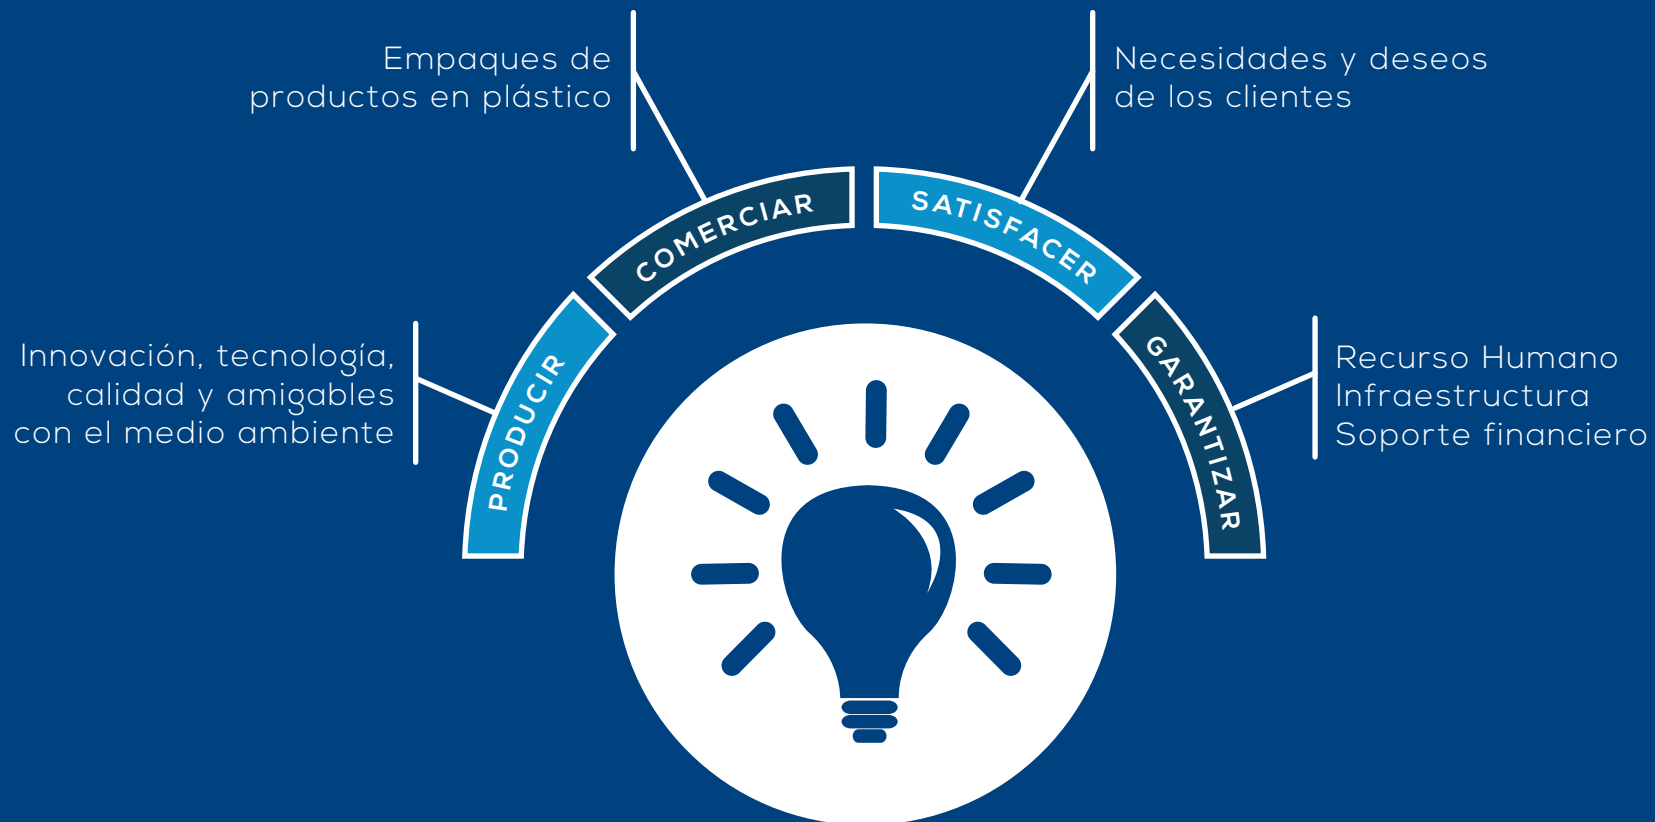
Empaques de productos en plástico

Necesidades y deseos de los clientes

COMERCIAR

SATISFACER

Innovación, tecnología, calidad y amigables con el medio ambiente

PRODUCIR

GARANTIZAR

Recurso Humano
Infraestructura
Soporte financiero